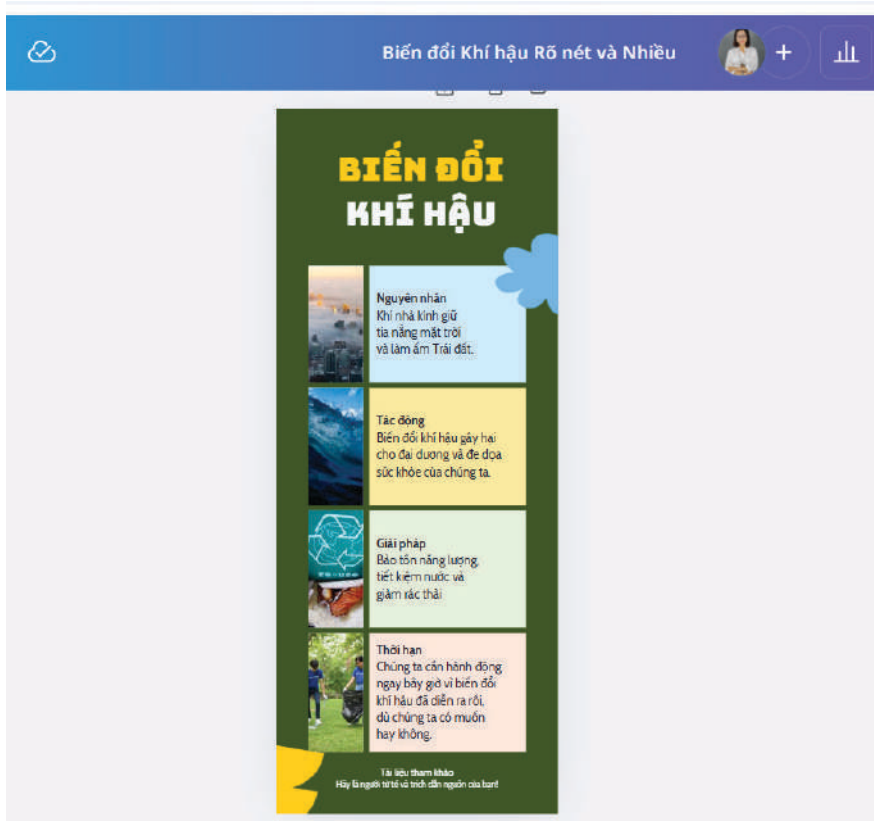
Biến đổi Khí hậu Rõ nét và Nhiều

BIẾN ĐỔI
KHÍ HẬU

Nguyên nhân
Khí nhà kính giữ tia nắng mặt trời và làm ấm Trái đất.

Tác động
Biến đổi khí hậu gây hại cho đại dương và đe dọa sức khỏe của chúng ta.

Giải pháp
Bảo tồn năng lượng, tiết kiệm nước và giảm rác thải

Thời hạn
Chúng ta cần hành động ngay bây giờ vì biến đổi khí hậu đã diễn ra rồi, dù chúng ta có muốn hay không.

Tài liệu tham khảo
Hãy là người tử tế và trích dẫn nguồn của bạn!